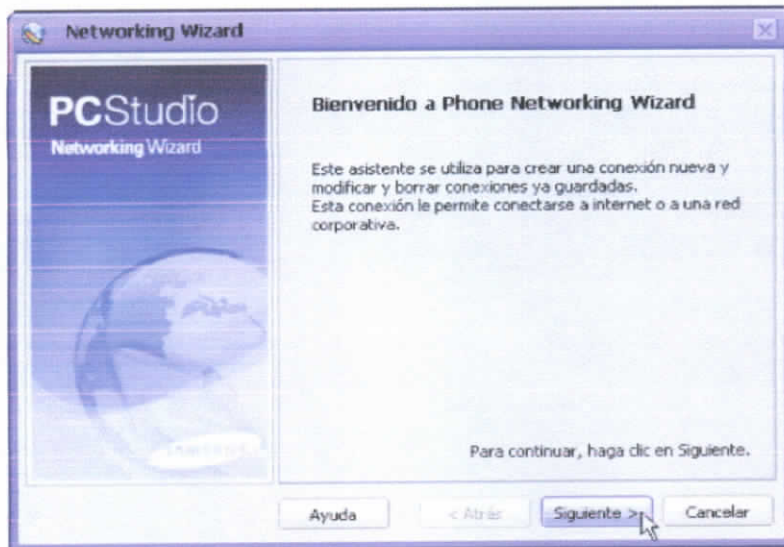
Networking Wizard

PCStudio
Networking Wizard

Bienvenido a Phone Networking Wizard

Este asistente se utiliza para crear una conexión nueva y modificar y borrar conexiones ya guardadas.
Esta conexión le permite conectarse a internet o a una red corporativa.

Para continuar, haga clic en Siguiente.

Ayuda
< Atrás
Siguiente >
Cancelar